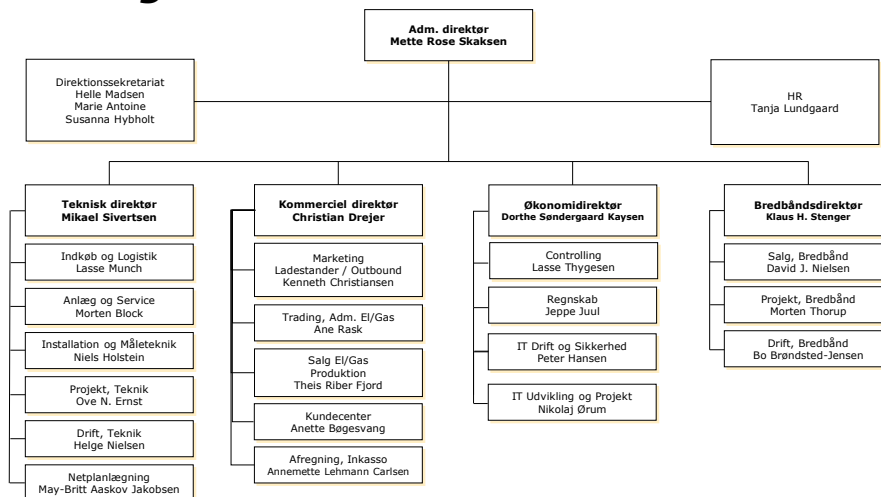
Adm. direktør
Mette Rose Skaksen

Direktionssekretariat
Helle Madsen
Marie Antoine
Susanna Hybholt

HR
Tanja Lundgaard

Teknisk direktør
Mikael Sivertsen

Indkøb og Logistik
Lasse Munch

Anlæg og Service
Morten Block

Installation og Måleteknik
Niels Holstein

Projekt, Teknik
Ove N. Ernst

Drift, Teknik
Helge Nielsen

Netplanlægning
May-Britt Aaskov Jakobsen

Kommerciel direktør
Christian Drejer

Marketing
Ladestander / Outbound
Kenneth Christiansen

Trading, Adm. El/Gas
Ane Rask

Salg El/Gas
Produktion
Theis Riber Fjord

Kundecenter
Anette Bøgesvang

Afregning, Inkasso
Annemette Lehmann Carlsen

Økonomidirektør
Dorthe Søndergaard Kaysen

Controlling
Lasse Thygesen

Regnskab
Jeppe Juul

IT Drift og Sikkerhed
Peter Hansen

IT Udvikling og Projekt
Nikolaj Ørum

Bredbåndsdirektør
Klaus H. Stenger

Salg, Bredbånd
David J. Nielsen

Projekt, Bredbånd
Morten Thorup

Drift, Bredbånd
Bo Brøndsted-Jensen